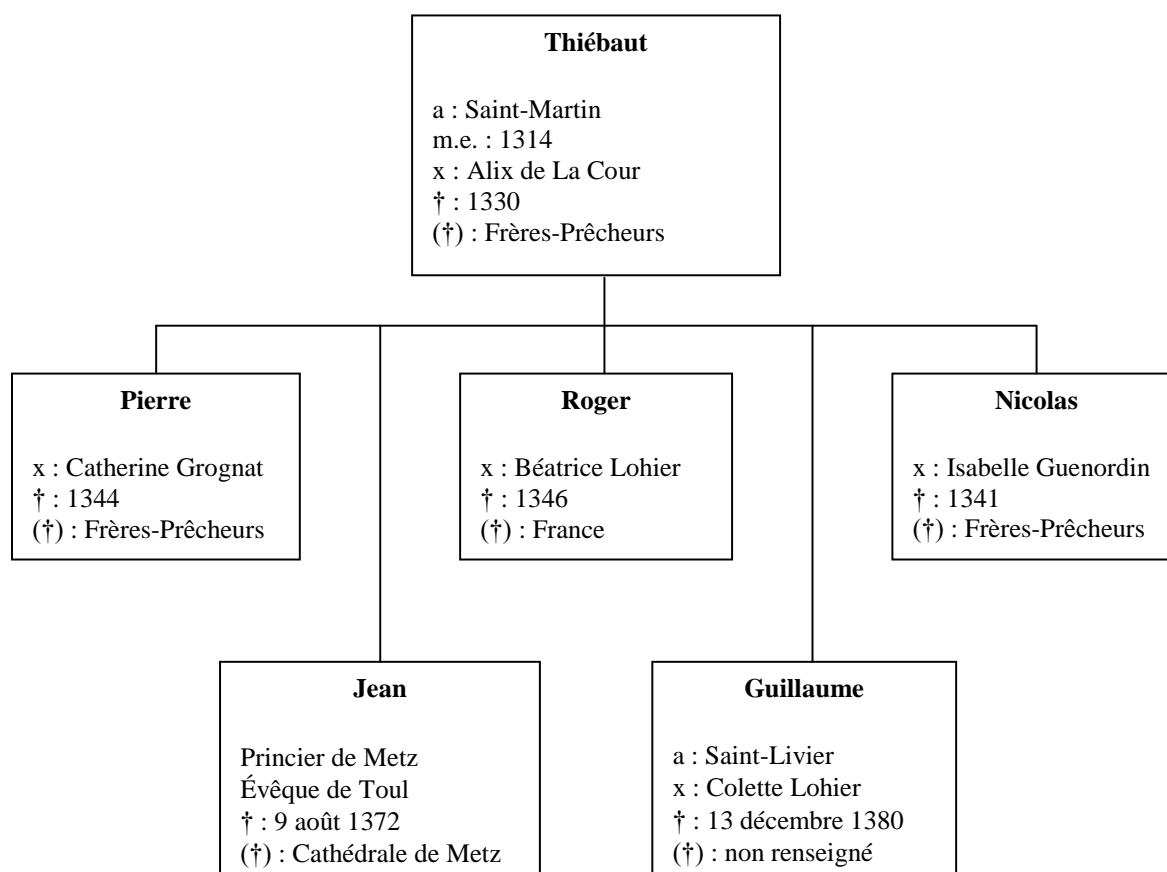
Thiébaut

a : Saint-Martin
m.e. : 1314
x : Alix de La Cour
† : 1330
(†) : Frères-Prêcheurs

Pierre

x : Catherine Grognat
† : 1344
(†) : Frères-Prêcheurs

Roger

x : Béatrice Lohier
† : 1346
(†) : France

Nicolas

x : Isabelle Guenordin
† : 1341
(†) : Frères-Prêcheurs

Jean

Princier de Metz
Évêque de Toul
† : 9 août 1372
(†) : Cathédrale de Metz

Guillaume

a : Saint-Livier
x : Colette Lohier
† : 13 décembre 1380
(†) : non renseigné